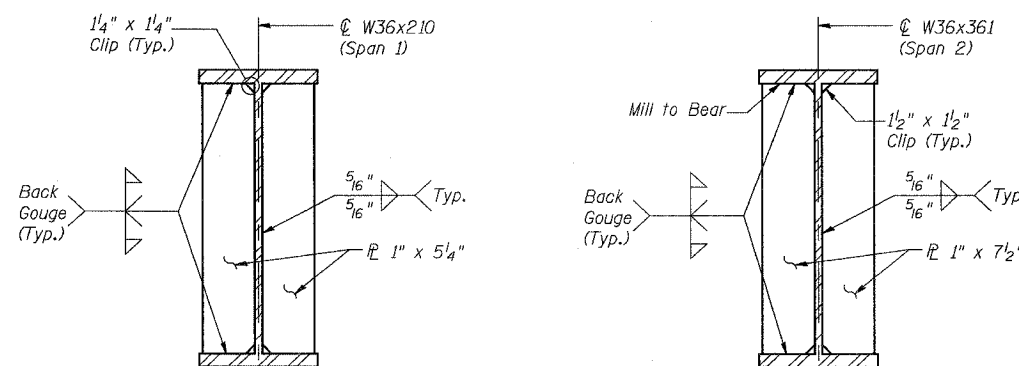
$1\frac{1}{4}$" x $1\frac{1}{4}$"
Clip (Typ.)

℄ W36x210
(Span 1)

Back
Gouge
(Typ.)

$\frac{5}{16}$"
$\frac{5}{16}$"
Typ.

℗ 1" x $5\frac{1}{4}$"

℄ W36x361
(Span 2)

Mill to Bear

$1\frac{1}{2}$" x $1\frac{1}{2}$"
Clip (Typ.)

Back
Gouge
(Typ.)

$\frac{5}{16}$"
$\frac{5}{16}$"
Typ

℗ 1" x $7\frac{1}{2}$"